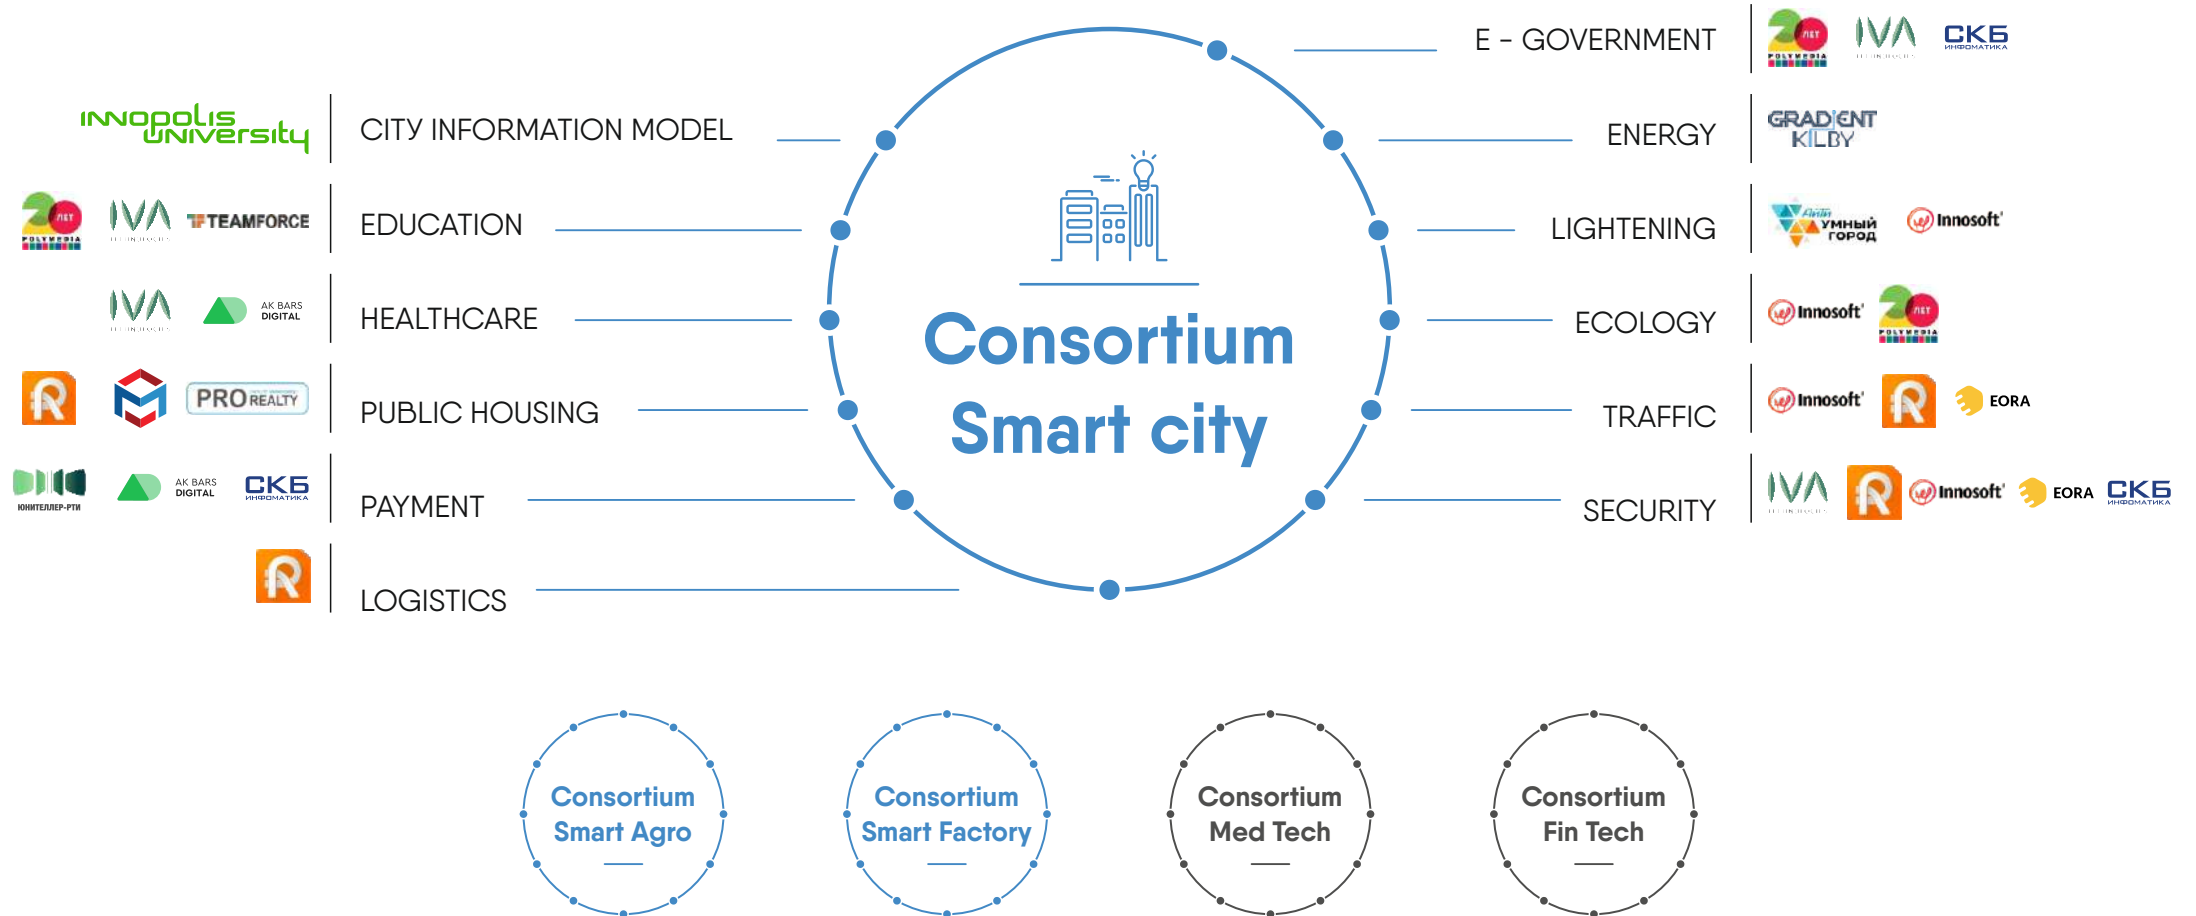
E - GOVERNMENT

лет POLYMEDIA IVA TECHNOLOGIES СКБ ИНФОРМАТИКА

CITY INFORMATION MODEL

innopolis university

ENERGY

GRADIENT KILBY

EDUCATION

лет POLYMEDIA IVA TECHNOLOGIES TEAMFORCE

LIGHTENING

Умный город Innosoft

HEALTHCARE

IVA TECHNOLOGIES AK BARS DIGITAL

ECOLOGY

Innosoft лет POLYMEDIA

PUBLIC HOUSING

PRO REALTY

TRAFFIC

Innosoft EORA

PAYMENT

ЮНИТЕЛЛЕР-РТИ AK BARS DIGITAL СКБ ИНФОРМАТИКА

SECURITY

IVA TECHNOLOGIES Innosoft EORA СКБ ИНФОРМАТИКА

LOGISTICS

Consortium Smart city

Consortium Smart Agro

Consortium Smart Factory

Consortium Med Tech

Consortium Fin Tech